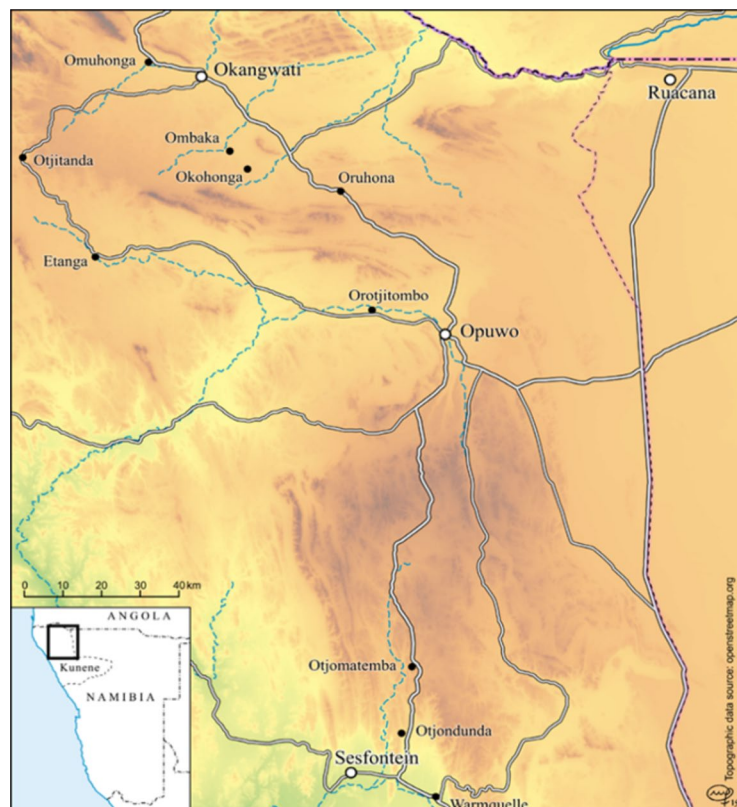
Omuhonga
Okangwati
Ruacana
Ombaka
Okohonga
Otjitanda
Oruhona
Etanga
Orotjitombo
Opuwo
0 10 20 30 40 km
ANGOLA
Kunene
NAMIBIA
Otjomatemba
Otjondunda
Sesfontein
Warmquelle
Topographic data source: openstreetmap.org